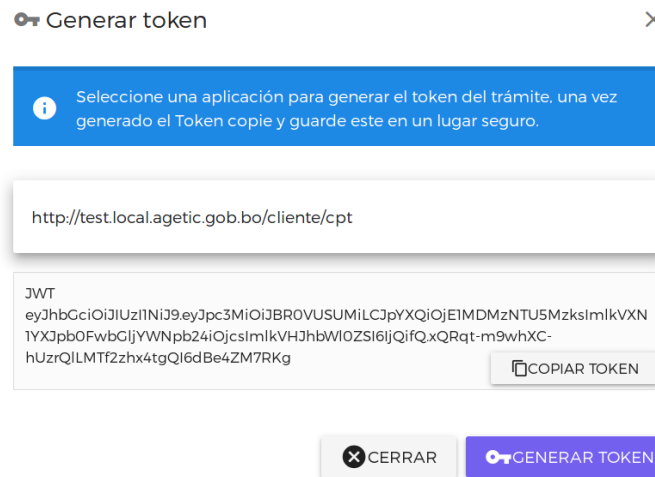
Generar token

×

Seleccione una aplicación para generar el token del trámite, una vez generado el Token copie y guarde este en un lugar seguro.

http://test.local.agetic.gob.bo/cliente/cpt

JWT eyJhbGciOiJIUzI1NiJ9.eyJpc3MiOiJBR0VUSUMiLCJpYXQiOjE1MDMzNTU5MzksImlkVXN1YXJpb0FwbGljYWNpb24iOjcsImlkVHJhbWl0ZSI6IjQifQ.xQRqt-m9whXC-hUzrQlLMTf2zhx4tgQI6dBe4ZM7RKg

COPIAR TOKEN

CERRAR

GENERAR TOKEN